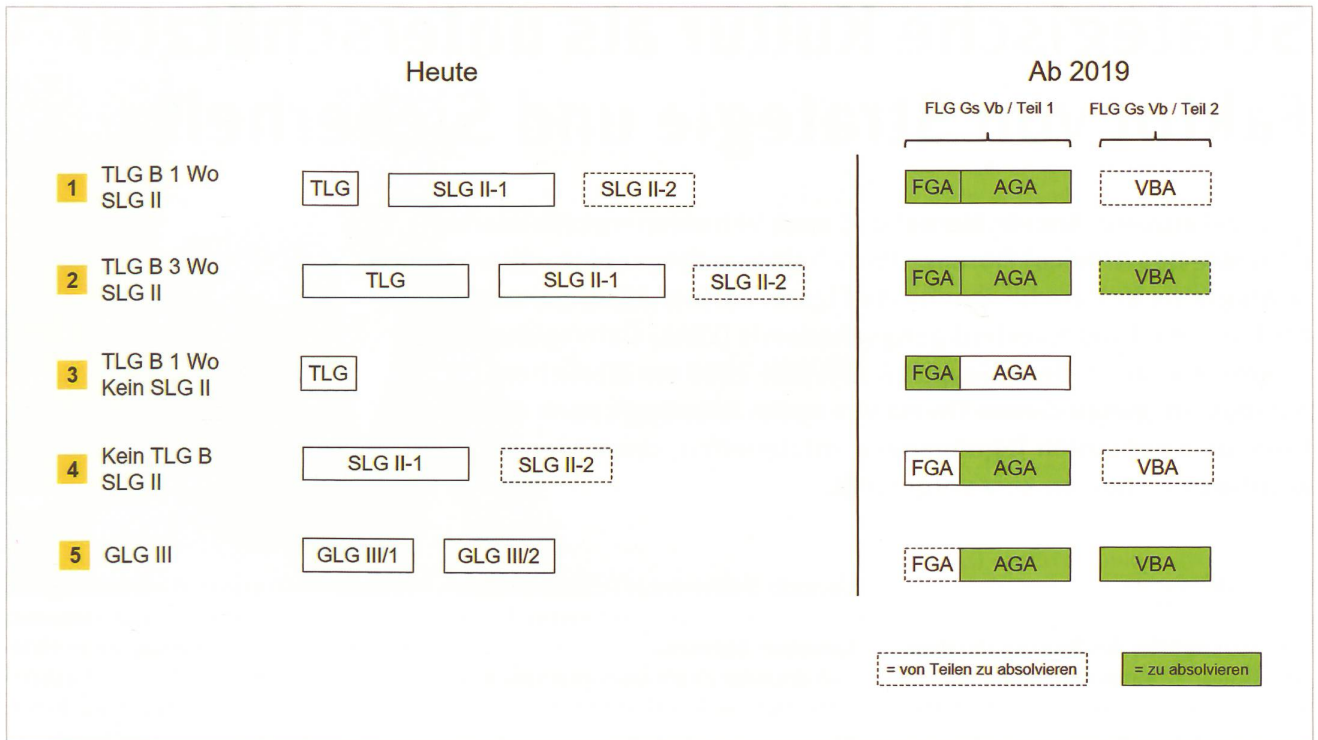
Heute

Ab 2019

FLG Gs Vb / Teil 1 FLG Gs Vb / Teil 2

1 TLG B 1 Wo SLG II
TLG SLG II-1 SLG II-2
FGA AGA VBA

2 TLG B 3 Wo SLG II
TLG SLG II-1 SLG II-2
FGA AGA VBA

3 TLG B 1 Wo Kein SLG II
TLG
FGA AGA

4 Kein TLG B SLG II
SLG II-1 SLG II-2
FGA AGA VBA

5 GLG III
GLG III/1 GLG III/2
FGA AGA VBA

= von Teilen zu absolvieren
= zu absolvieren